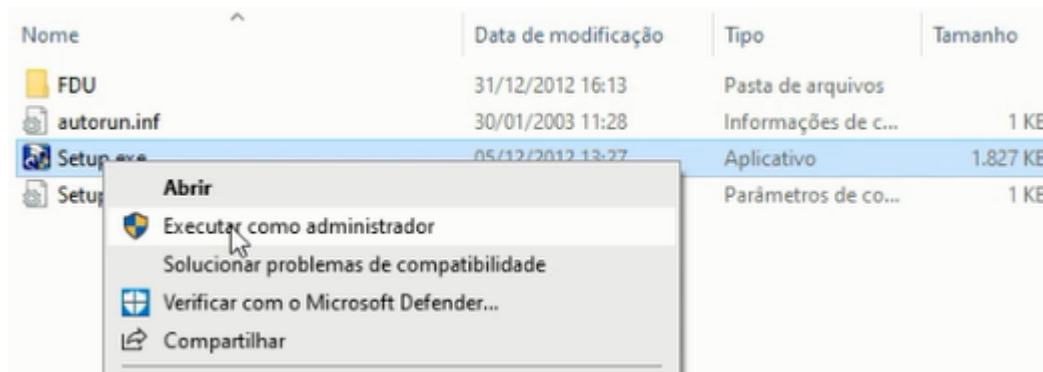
| Nome | Data de modificação | Tipo | Tamanho |
|---|---|---|---|
| FDU | 31/12/2012 16:13 | Pasta de arquivos | |
| autorun.inf | 30/01/2003 11:28 | Informações de c... | 1 KE |
| Setup.exe | 05/12/2012 13:27 | Aplicativo | 1.827 KE |
| Setup | | Parâmetros de co... | 1 KE |

Abrir
Executar como administrador
Solucionar problemas de compatibilidade
Verificar com o Microsoft Defender...
Compartilhar